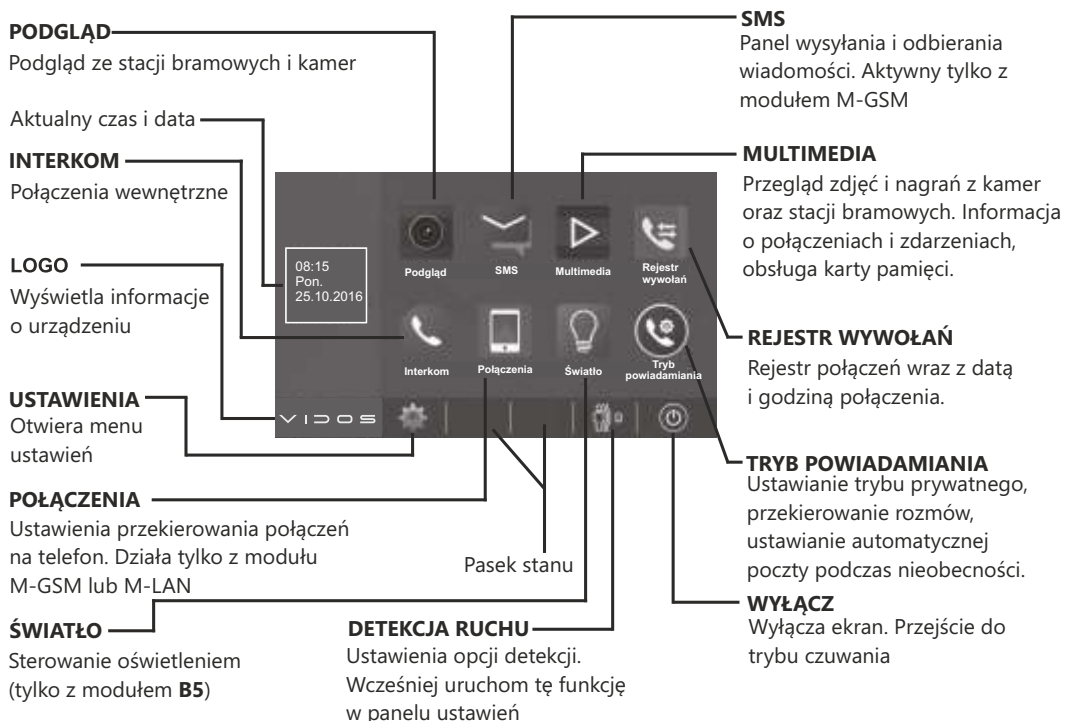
PODGLĄD
Podgląd ze stacji bramowych i kamer

Aktualny czas i data

INTERKOM
Połączenia wewnętrzne

LOGO
Wyświetla informacje o urządzeniu

USTAWIENIA
Otwiera menu ustawień

POŁĄCZENIA
Ustawienia przekierowania połączeń na telefon. Działa tylko z modułu M-GSM lub M-LAN

ŚWIATŁO
Sterowanie oświetleniem (tylko z modułem B5)

SMS
Panel wysyłania i odbierania wiadomości. Aktywny tylko z modułem M-GSM

MULTIMEDIA
Przegląd zdjęć i nagrań z kamer oraz stacji bramowych. Informacja o połączeniach i zdarzeniach, obsługa karty pamięci.

08:15
Pon.
25.10.2016

Podgląd
SMS
Multimedia
Rejestr wywołań
Interkom
Połączenia
Światło
Tryb powiadamiania
VIDOS

REJESTR WYWOŁAŃ
Rejestr połączeń wraz z datą i godziną połączenia.

TRYB POWIADAMIANIA
Ustawianie trybu prywatnego, przekierowanie rozmów, ustawianie automatycznej poczty podczas nieobecności.

Pasek stanu

WYŁĄCZ
Wyłącza ekran. Przejście do trybu czuwania

DETEKCJA RUCHU
Ustawienia opcji detekcji. Wcześniej uruchom tę funkcję w panelu ustawień